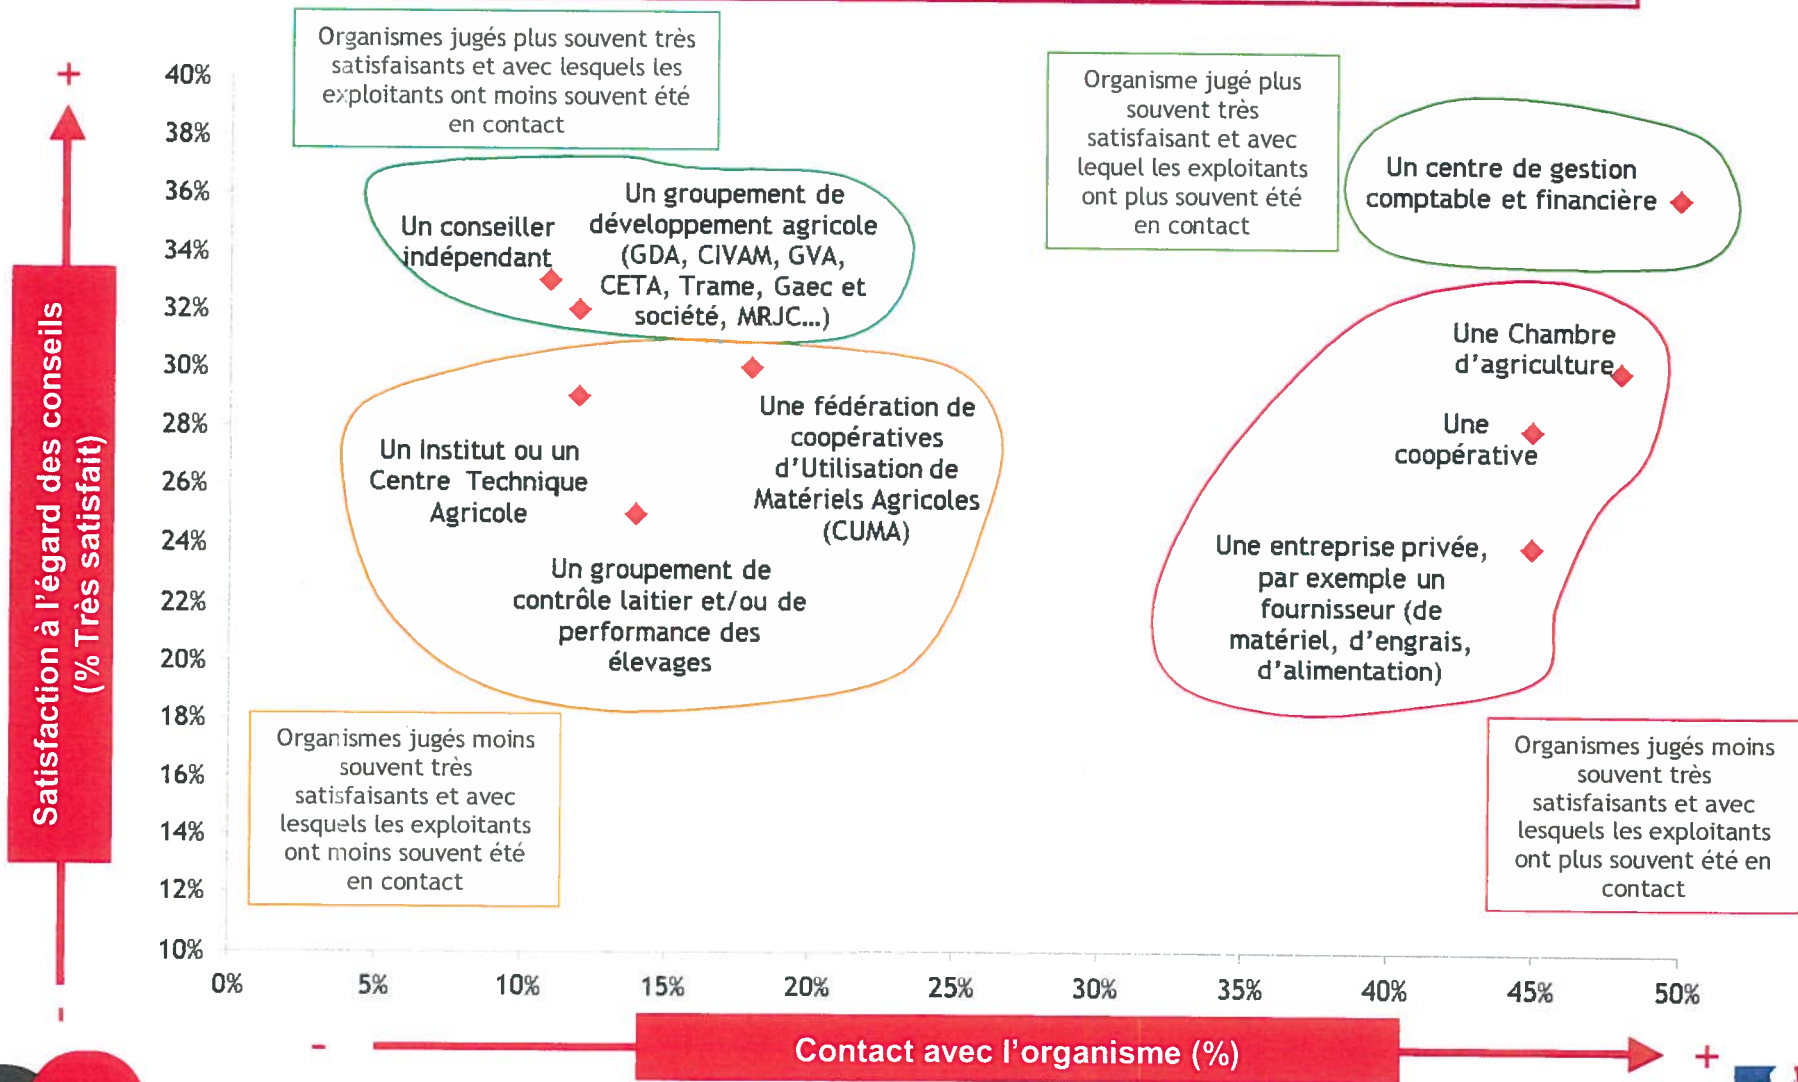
+

Satisfaction à l'égard des conseils (% Très satisfait)

-

40%
38%
36%
34%
32%
30%
28%
26%
24%
22%
20%
18%
16%
14%
12%
10%

Organismes jugés plus souvent très satisfaisants et avec lesquels les exploitants ont moins souvent été en contact

Organisme jugé plus souvent très satisfaisant et avec lequel les exploitants ont plus souvent été en contact

Un centre de gestion comptable et financière

Un conseiller indépendant

Un groupement de développement agricole (GDA, CIVAM, GVA, CETA, Trame, Gaec et société, MRJC...)

Une Chambre d'agriculture

Une coopérative

Une fédération de coopératives d'Utilisation de Matériels Agricoles (CUMA)

Un Institut ou un Centre Technique Agricole

Un groupement de contrôle laitier et/ou de performance des élevages

Une entreprise privée, par exemple un fournisseur (de matériel, d'engrais, d'alimentation)

Organismes jugés moins souvent très satisfaisants et avec lesquels les exploitants ont moins souvent été en contact

Organismes jugés moins souvent très satisfaisants et avec lesquels les exploitants ont plus souvent été en contact

0%
5%
10%
15%
20%
25%
30%
35%
40%
45%
50%

-
Contact avec l'organisme (%)
+